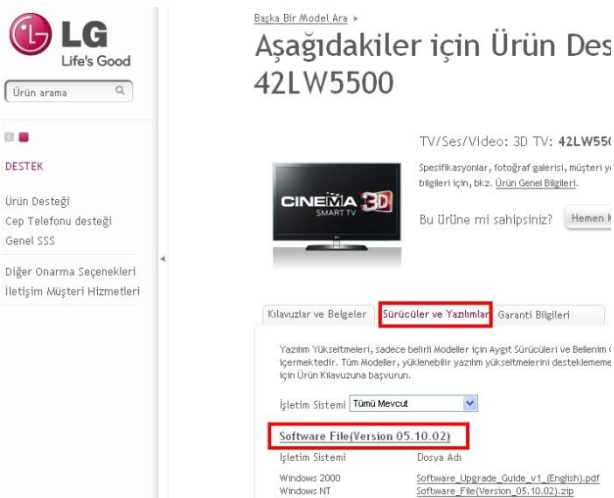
LG
Life's Good

Ürün arama

DESTEK

Ürün Desteği
Cep Telefonu desteği
Genel SSS

Diğer Onarma Seçenekleri
İletişim Müşteri Hizmetleri

Başka Bir Model Ara ›

Aşağıdakiler için Ürün Des
42LW5500

TV/Ses/Video: 3D TV: 42LW550

Spesifikasyonlar, fotoğraf galerisi, müşteri y
bilgileri için, bkz. Ürün Genel Bilgileri.

CINEMA 3D
SMART TV

Bu ürüne mi sahipsiniz? Hemen K

Kılavuzlar ve Belgeler | Sürücüler ve Yazılımlar | Garanti Bilgileri

Yazılım Yükseltmeleri, sadece belirli Modeller için Aygıt Sürücüleri ve Bellenim G
içermektedir. Tüm Modeller, yüklenebilir yazılım yükseltmelerini desteklememe
için Ürün Kılavuzuna başvurun.

İşletim Sistemi Tümü Mevcut

Software File(Version 05.10.02)

| İşletim Sistemi | Dosya Adı |
|---|---|
| Windows 2000 | Software_Upgrade_Guide_v1_(English).pdf |
| Windows NT | Software_File(Version_05.10.02).zip |